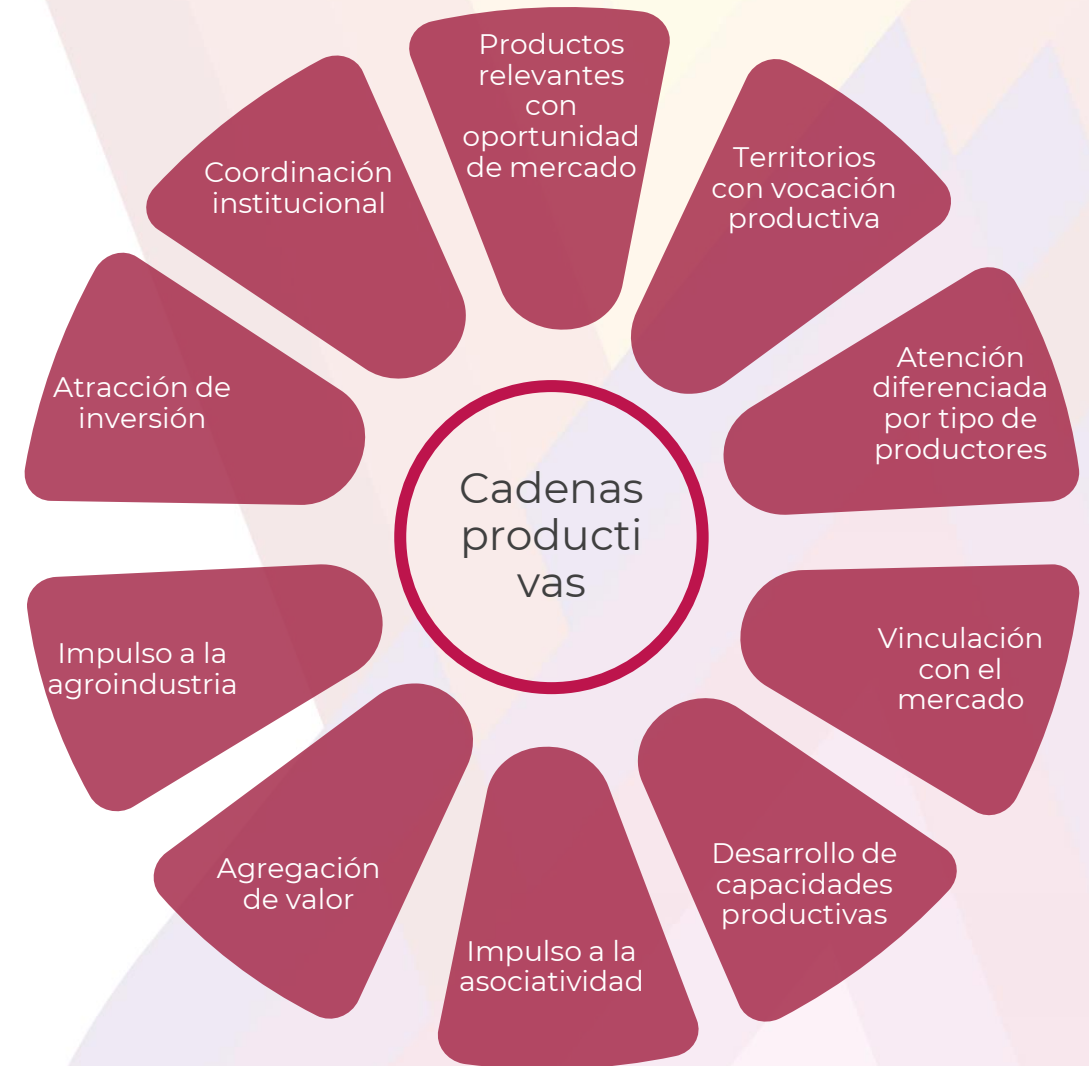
Cadenas producti vas

Productos relevantes con oportunidad de mercado

Territorios con vocación productiva

Atención diferenciada por tipo de productores

Vinculación con el mercado

Desarrollo de capacidades productivas

Impulso a la asociatividad

Agregación de valor

Impulso a la agroindustria

Atracción de inversión

Coordinación institucional